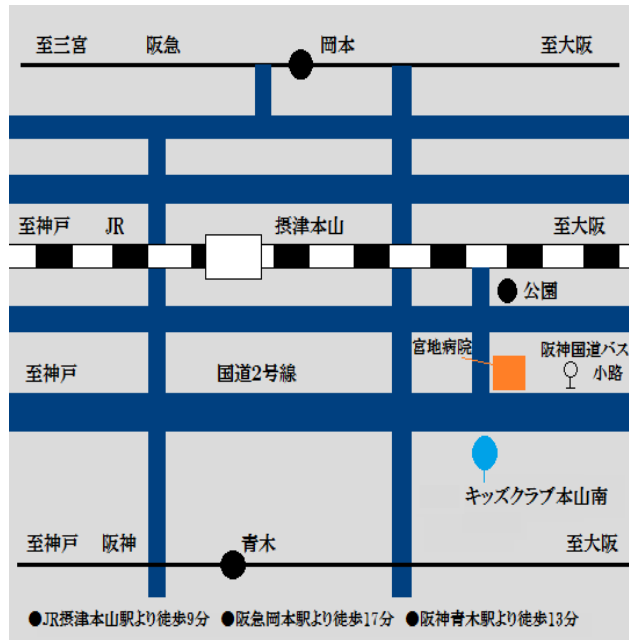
至三宮　阪急　岡本　至大阪

至神戸　JR　摂津本山　至大阪

公園

宮地病院

阪神国道バス
小路

至神戸　国道2号線

キッズクラブ本山南

至神戸　阪神　青木　至大阪

●JR摂津本山駅より徒歩9分　●阪急岡本駅より徒歩17分　●阪神青木駅より徒歩13分